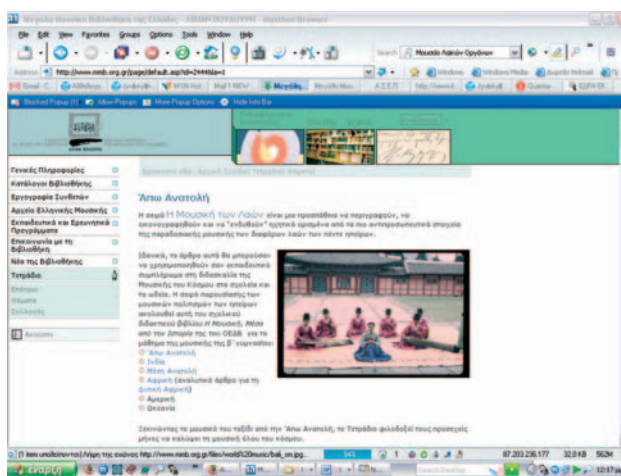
Μεγάλη Μουσική Βιβλιοθήκη της Ελλάδος - ΛΙΛΙΑΝ ΒΟΥΔΟΥΡΗ - Maxthon Browser

File Edit View Favorites Groups Options Tools Window Help

Search Μουσεία Λαϊκών Οργάνων

Address http://www.mmb.org.gr/page/default.asp?id=2444&la=1

Windows Windows Media

Blocked Popup (1) Allow Popups More Popup Options Hide Info Bar

Γενικές Πληροφορίες
Κατάλογοι Βιβλιοθήκης
Εργογραφία Συνθετών
Αρχείο Ελληνικής Μουσικής
Εκπαιδευτικά και Ερευνητικά Προγράμματα
Επικοινωνία με τη Βιβλιοθήκη
Νέα της Βιβλιοθήκης
Τετράδιο

Άπω Ανατολή

Η σειρά Η Μουσική των Λαών είναι μια προσπάθεια να περιγραφούν, να εικονογραφηθούν και να "ενδυθούν" ηχητικά ορισμένα από τα πιο αντιπροσωπευτικά στοιχεία της παραδοσιακής μουσικής των διαφόρων λαών των πέντε ηπείρων.

Ιδανικά, τα άρθρα αυτά θα μπορούσαν να χρησιμοποιηθούν σαν εκπαιδευτικό συμπλήρωμα στη διδασκαλία της Μουσικής του Κόσμου στα σχολεία και τα ωδεία. Η σειρά παρουσίασης των μουσικών πολιτισμών των ηπείρων ακολουθεί αυτή του σχολικού διδακτικού βιβλίου Η Μουσική, Μέσα από τον Χορό της του ΟΕΔΒ για το μάθημα της μουσικής της Β΄ γυμνασίου:

Άπω Ανατολή
Ινδία
Μέση Ανατολή
Αφρική (ανalυτικά άρθρα για τη βόρεια Αφρική)
Αμερική
Ωκεανία

Ξεκινώντας το μουσικό του ταξίδι από την Άπω Ανατολή, το Τετράδιο φιλοδοξεί τους προσεχείς μήνες να καλύψει τη μουσική όλου του κόσμου.

(1 item remaining) Opening page http://www.mmb.org.gr/files/world%20music/bali_sm.jpg...

87.203.236.177 32.0 KB 562M

έναρξη